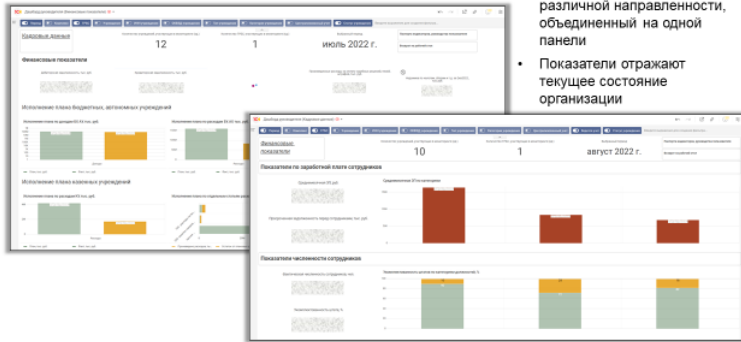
различной направленности, объединенный на одной панели

• Показатели отражают текущее состояние организации

Кадровые данные

12

1

июль 2022 г.

Финансовые показатели

Исполнение плана бюджетных, автономных учреждений

Исполнение плана казенных учреждений

Финансовые показатели

10

1

август 2022 г.

Показатели по заработной плате сотрудников

Показатели численности сотрудников